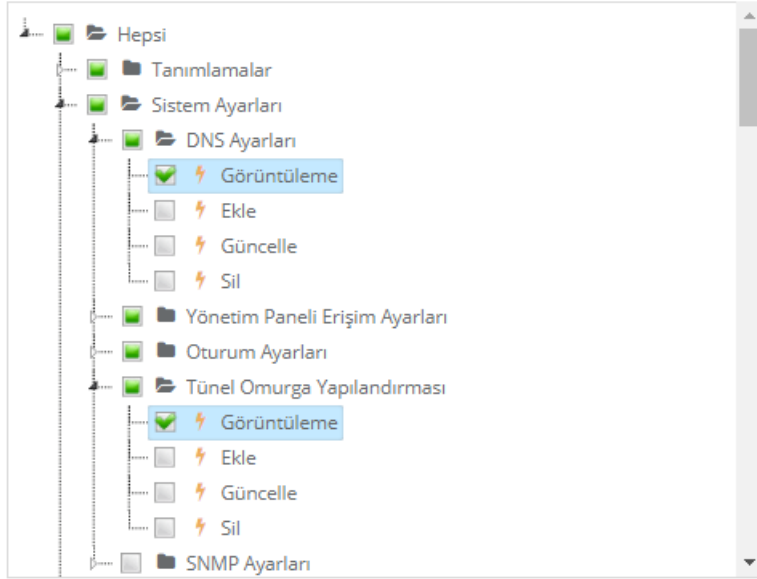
Hepsi

Tanımlamalar

Sistem Ayarları

DNS Ayarları

Görüntüleme

Ekle

Güncelle

Sil

Yönetim Paneli Erişim Ayarları

Oturum Ayarları

Tünel Omurga Yapılandırması

Görüntüleme

Ekle

Güncelle

Sil

SNMP Ayarları